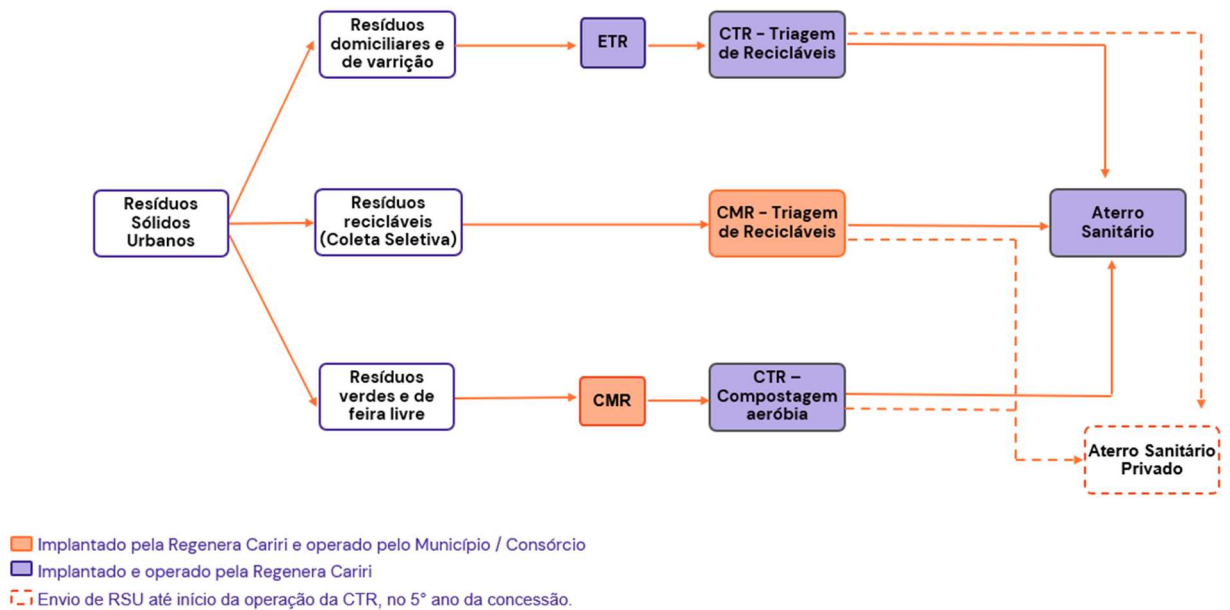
Resíduos Sólidos Urbanos

Resíduos domiciliares e de varrição

ETR

CTR - Triagem de Recicláveis

Resíduos recicláveis (Coleta Seletiva)

CMR - Triagem de Recicláveis

Aterro Sanitário

Resíduos verdes e de feira livre

CMR

CTR – Compostagem aeróbia

Aterro Sanitário Privado

Implantado pela Regenera Cariri e operado pelo Município / Consórcio

Implantado e operado pela Regenera Cariri

Envio de RSU até início da operação da CTR, no 5° ano da concessão.